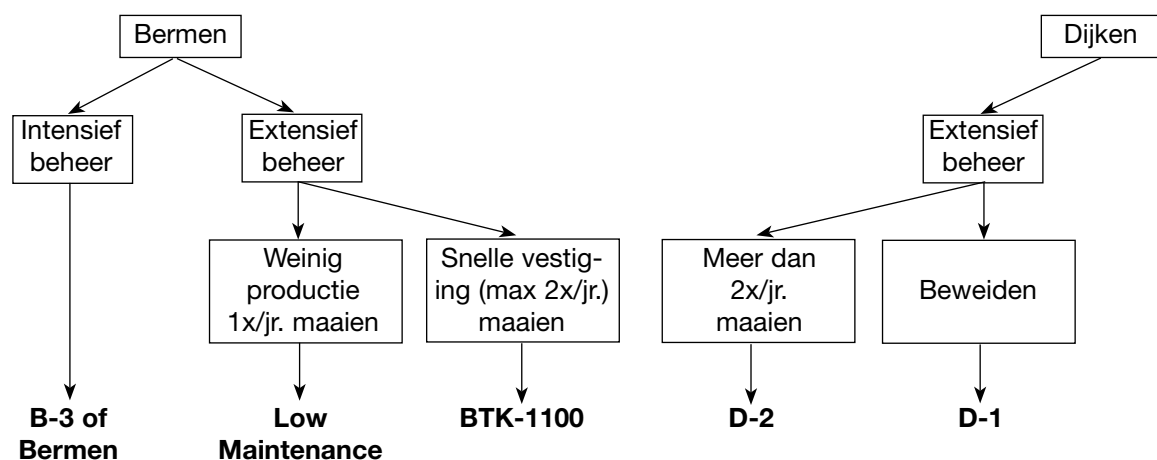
Bermen

Intensief beheer

Extensief beheer

Weinig productie 1x/jr. maaien

Snelle vestiging (max 2x/jr.) maaien

B-3 of Bermen

Low Maintenance

BTK-1100

Dijken

Extensief beheer

Meer dan 2x/jr. maaien

Beweiden

D-2

D-1